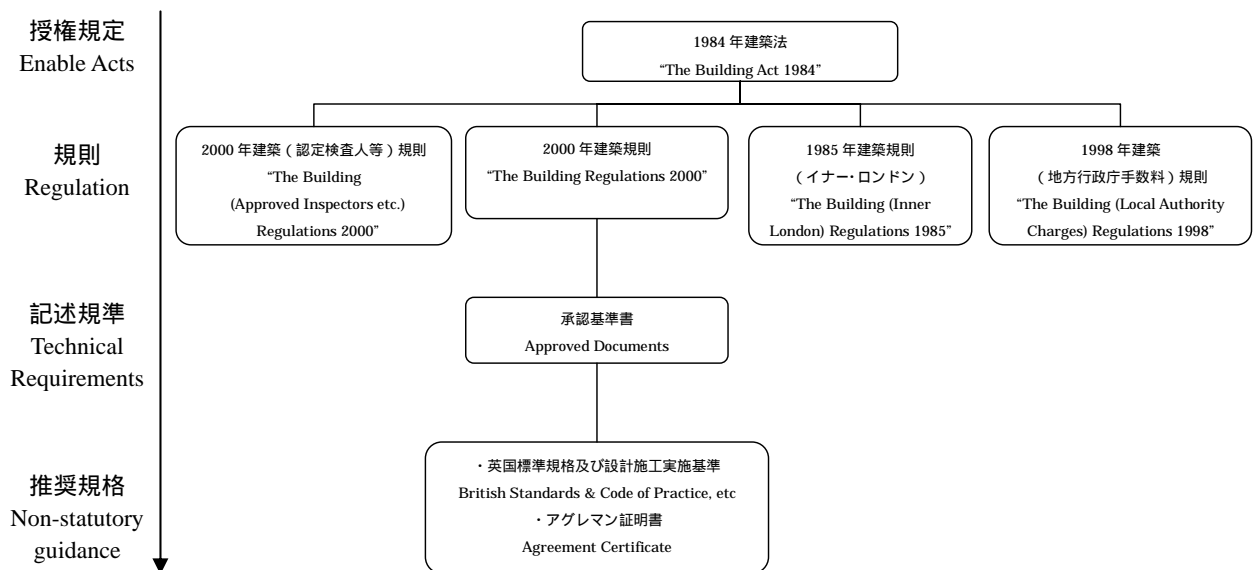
授権規定
Enable Acts

規則
Regulation

記述規準
Technical Requirements

推奨規格
Non-statutory guidance

1984 年建築法
“The Building Act 1984”

2000 年建築（認定検査人等）規則
“The Building (Approved Inspectors etc.) Regulations 2000”

2000 年建築規則
“The Building Regulations 2000”

1985 年建築規則
（イナー・ロンドン）
“The Building (Inner London) Regulations 1985”

1998 年建築
（地方行政庁手数料）規則
“The Building (Local Authority Charges) Regulations 1998”

承認基準書
Approved Documents

・英国標準規格及び設計施工実施基準
British Standards & Code of Practice, etc
・アグレマン証明書
Agreement Certificate